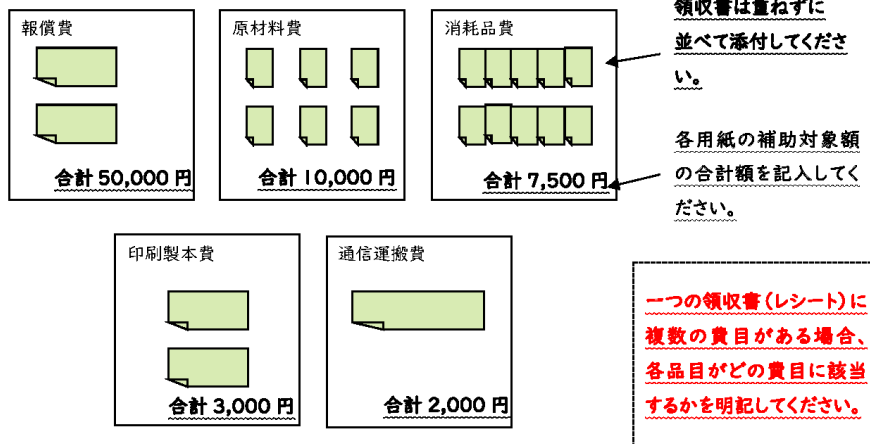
報償費

合計 50,000 円

原材料費

合計 10,000 円

消耗品費

合計 7,500 円

領収書は重ねずに並べて添付してください。

各用紙の補助対象額の合計額を記入してください。

印刷製本費

合計 3,000 円

通信運搬費

合計 2,000 円

一つの領収書（レシート）に複数の費目がある場合、各品目がどの費目に該当するかを明記してください。